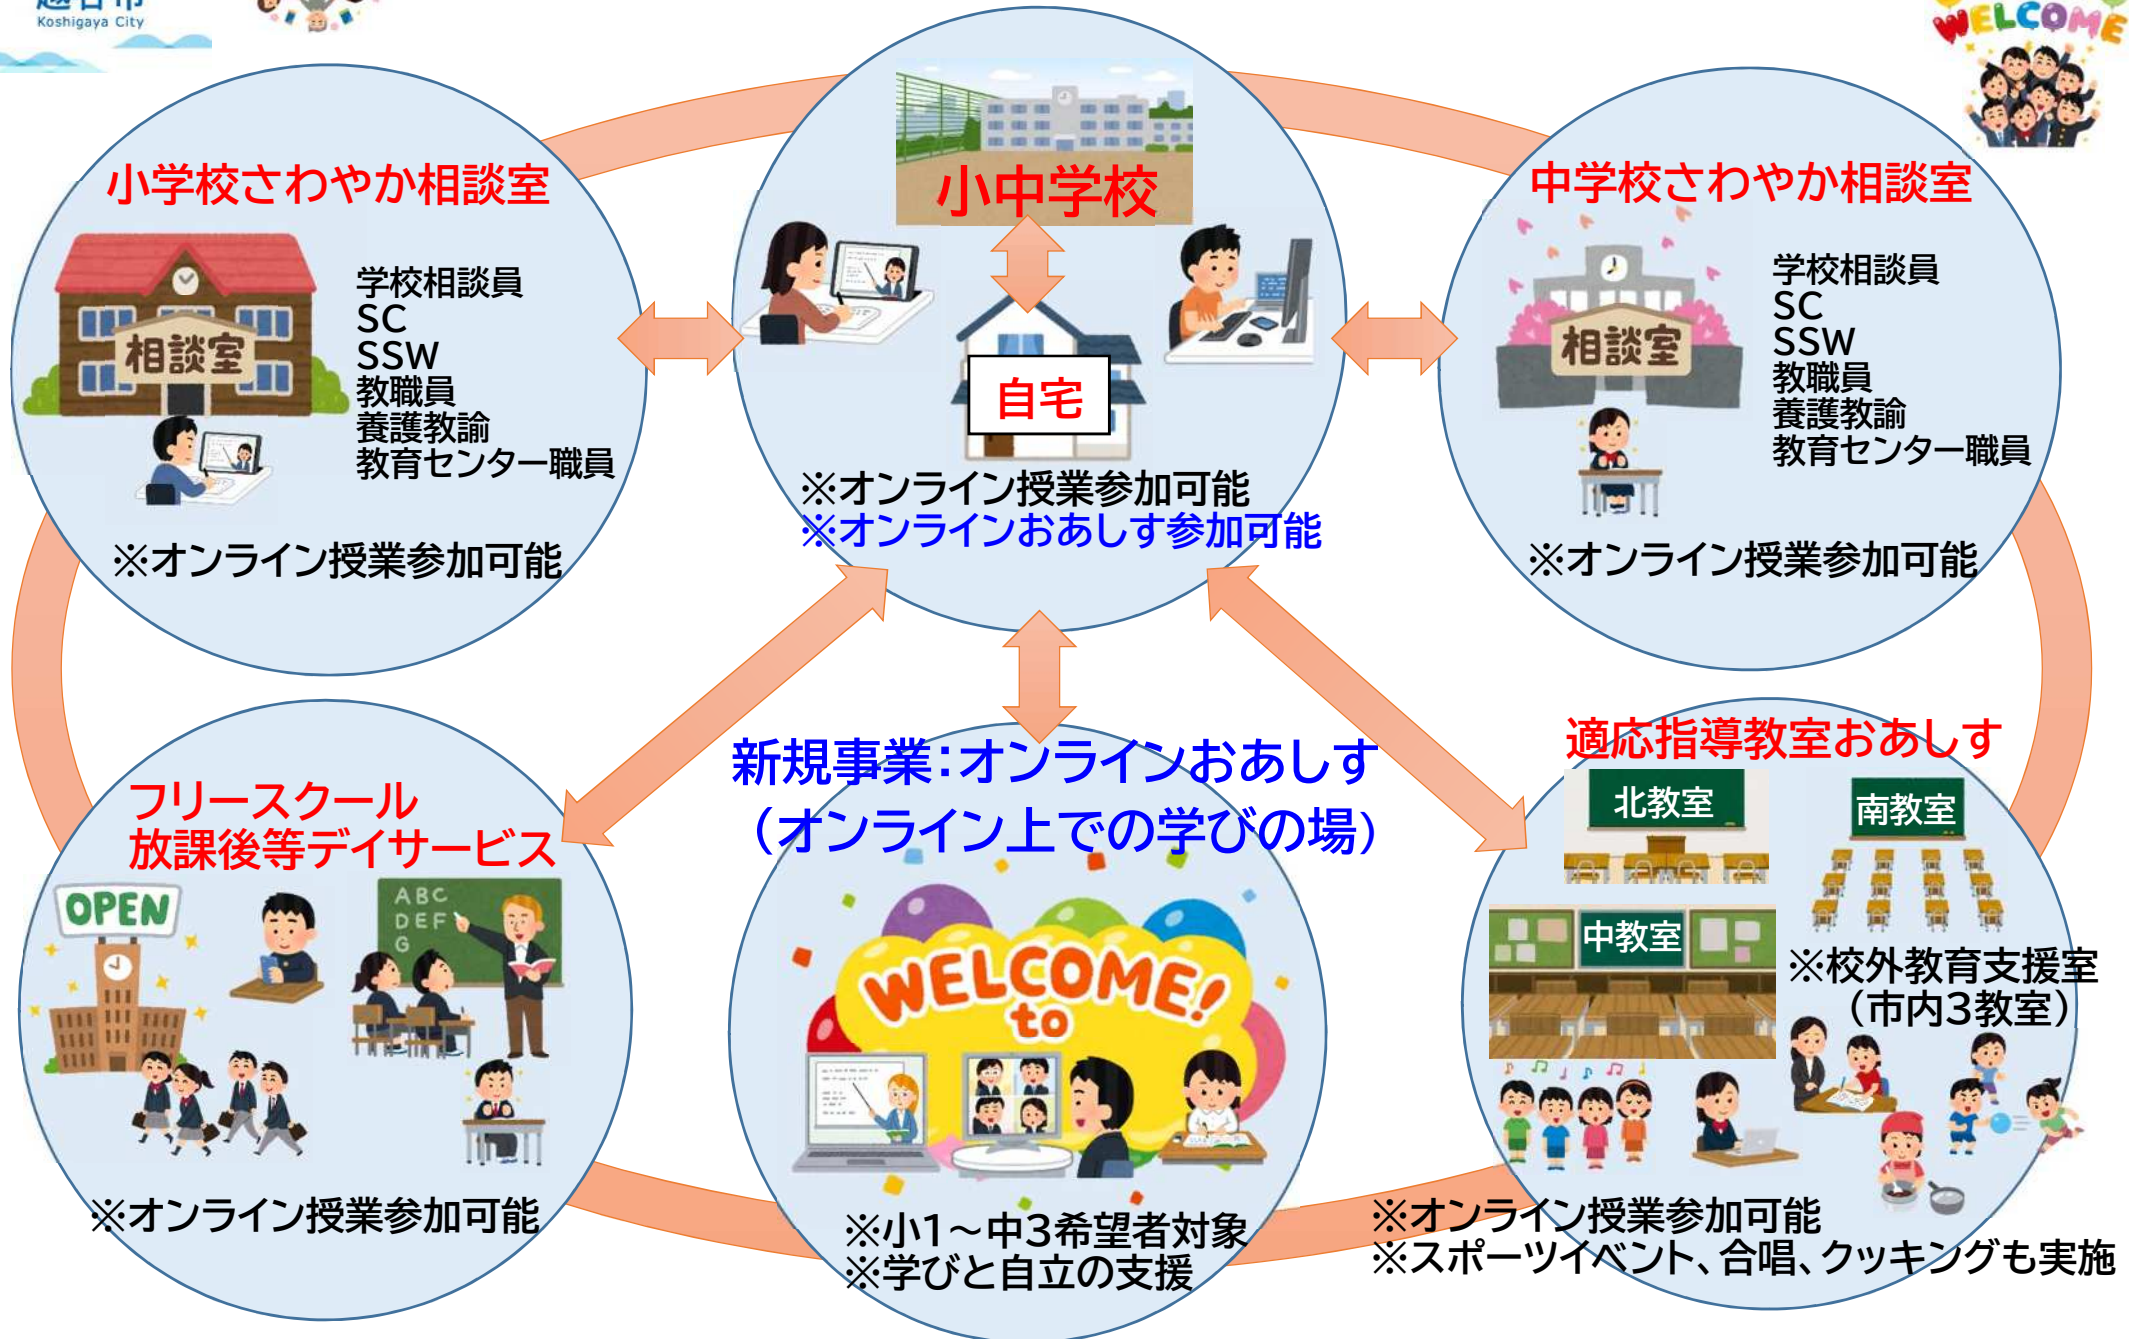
Koshigaya City

WELCOME

小学校さわやか相談室

相談室

学校相談員
SC
SSW
教職員
養護教諭
教育センター職員

※オンライン授業参加可能

小中学校

自宅

※オンライン授業参加可能
※オンラインおあしす参加可能

中学校さわやか相談室

相談室

学校相談員
SC
SSW
教職員
養護教諭
教育センター職員

※オンライン授業参加可能

フリースクール
放課後等デイサービス

OPEN

ABC
DEF
G

※オンライン授業参加可能

新規事業:オンラインおあしす
(オンライン上での学びの場)

WELCOME! to

※小1～中3希望者対象
※学びと自立の支援

適応指導教室おあしす

北教室

南教室

中教室

※校外教育支援室
(市内3教室)

※オンライン授業参加可能
※スポーツイベント、合唱、クッキングも実施